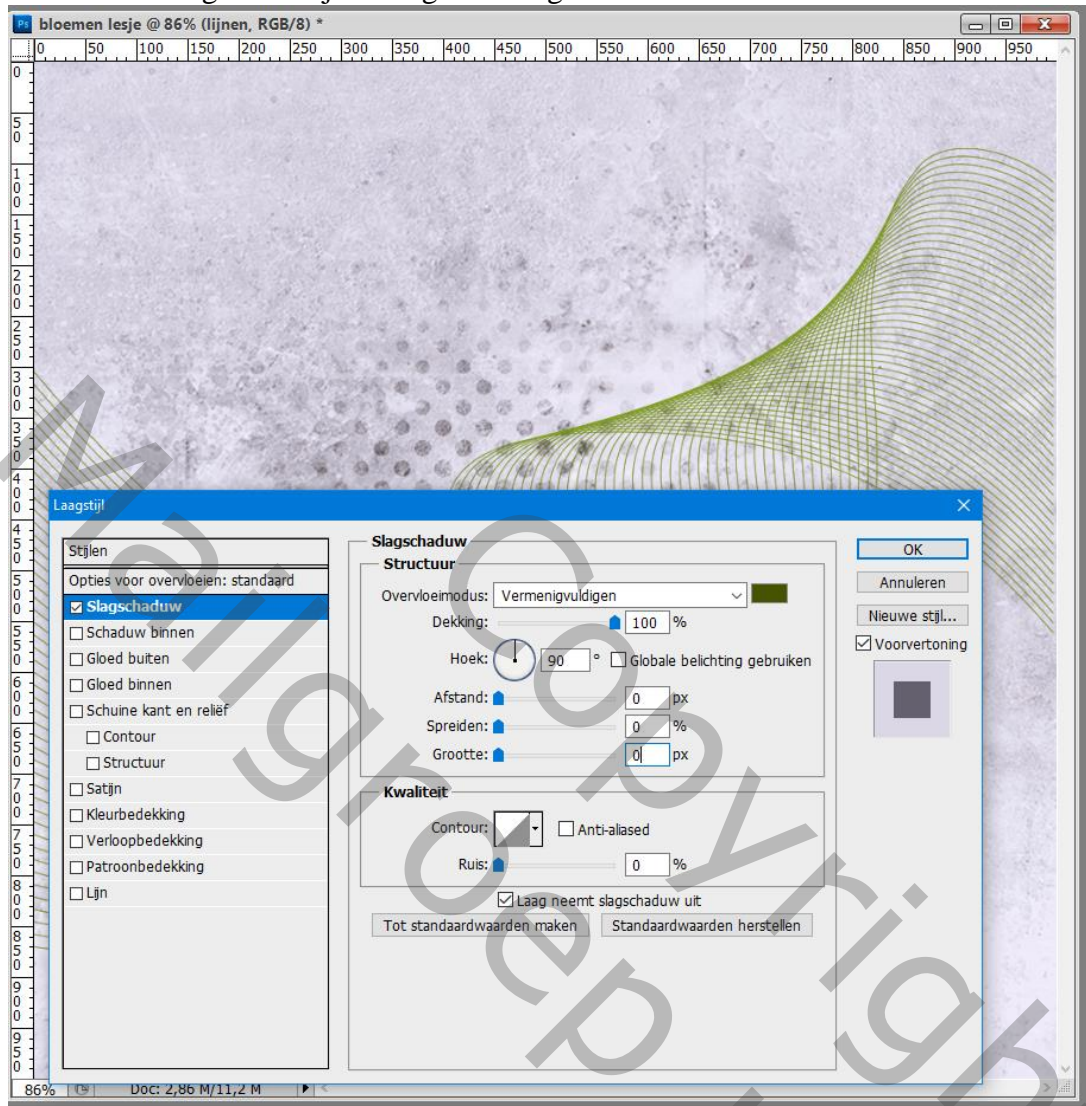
bloemen lesje @ 86% (lijnen, RGB/8) *

0 50 100 150 200 250 300 350 400 450 500 550 600 650 700 750 800 850 900 950

Laagstijl

Stijlen
Opties voor overvloeien: standaard
☑ Slagschaduw
☐ Schaduw binnen
☐ Gloed buiten
☐ Gloed binnen
☐ Schuine kant en reliëf
☐ Contour
☐ Structuur
☐ Satijn
☐ Kleurbedekking
☐ Verloopbedekking
☐ Patroonbedekking
☐ Lijn

Slagschaduw
Structuur
Overvloeimodus: Vermenigvuldigen
Dekking: 100 %
Hoek: 90 ° ☐ Globale belichting gebruiken
Afstand: 0 px
Spreiden: 0 %
Grootte: 0 px

Kwaliteit
Contour: ☐ Anti-aliased
Ruis: 0 %
☑ Laag neemt slagschaduw uit
Tot standaardwaarden maken | Standaardwaarden herstellen

OK
Annuleren
Nieuwe stijl...
☑ Voorvertoning

86% Doc: 2,86 M/11,2 M

Mallgroep Copyright